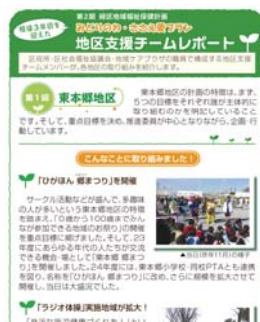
推進3年目を迎えた

第2期 緑区地域福祉保健計画
みどりのわ・ささえ愛プラン
地区支援チームレポート

区役所・区社会福祉協議会・地域ケアプラザの職員で構成する地区支援チームメンバーが、各地区の取り組みを紹介します。

第1回 東本郷地区

東本郷地区の計画の特徴は、ます、5つの目標をそれぞれ誰が主体的に取り組むのかを明記していることです。そして、重点目標を決め、推進委員が中心となりながら、企画・行動しています。

こんなことに取り組みました！

「ひがほん 郷まつり」を開催

サークル活動などが盛んで、多数の人が多い、という東本郷の特徴を踏まえ、「0歳から100歳までみんなが参加できる地域のお祭り」の開催を重点目標に掲げました。そして、22年度にあらゆる年代の人たちが交流できる機会・場として「東本郷 郷まつり」を開催しました。24年度には、東本郷小学校・同校PTAとも連携を図り、名称を「ひがほん 郷まつり」に改め、さらに規模を拡大させて開催し、当日は大盛況でした。

▲当日開催(11月)の様子

「ラジオ体操」実施地域が拡大！

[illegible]